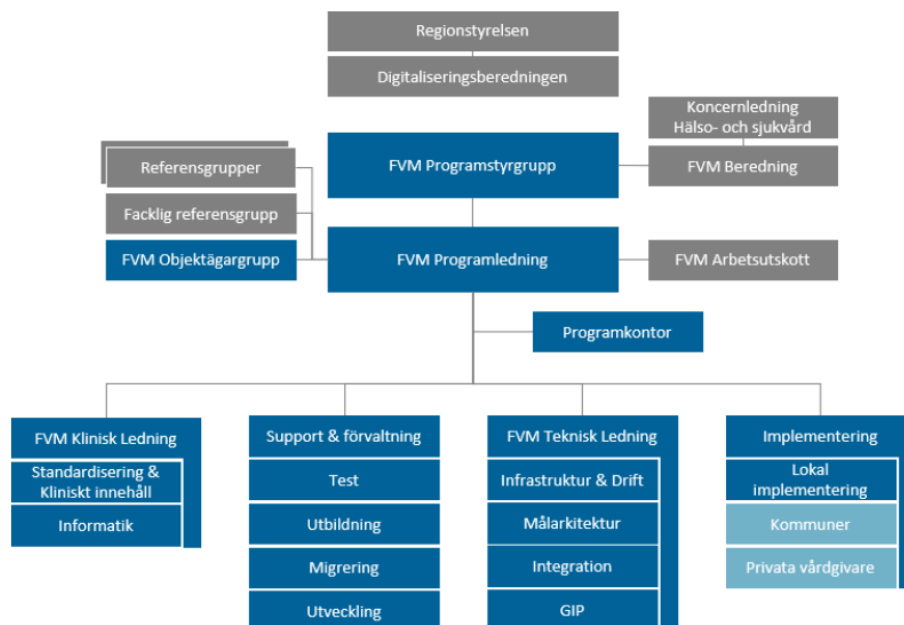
Regionstyrelsen

Digitaliseringsberedningen

Koncernledning Hälso- och sjukvård

Referensgrupper

FVM Programstyrgrupp

FVM Beredning

Facklig referensgrupp

FVM Objektägargrupp

FVM Programledning

FVM Arbetsutskott

Programkontor

FVM Klinisk Ledning

Standardisering & Kliniskt innehåll

Informatik

Support & förvaltning

Test

Utbildning

Migrering

Utveckling

FVM Teknisk Ledning

Infrastruktur & Drift

Målarkitektur

Integration

GIP

Implementering

Lokal implementering

Kommuner

Privata vårdgivare